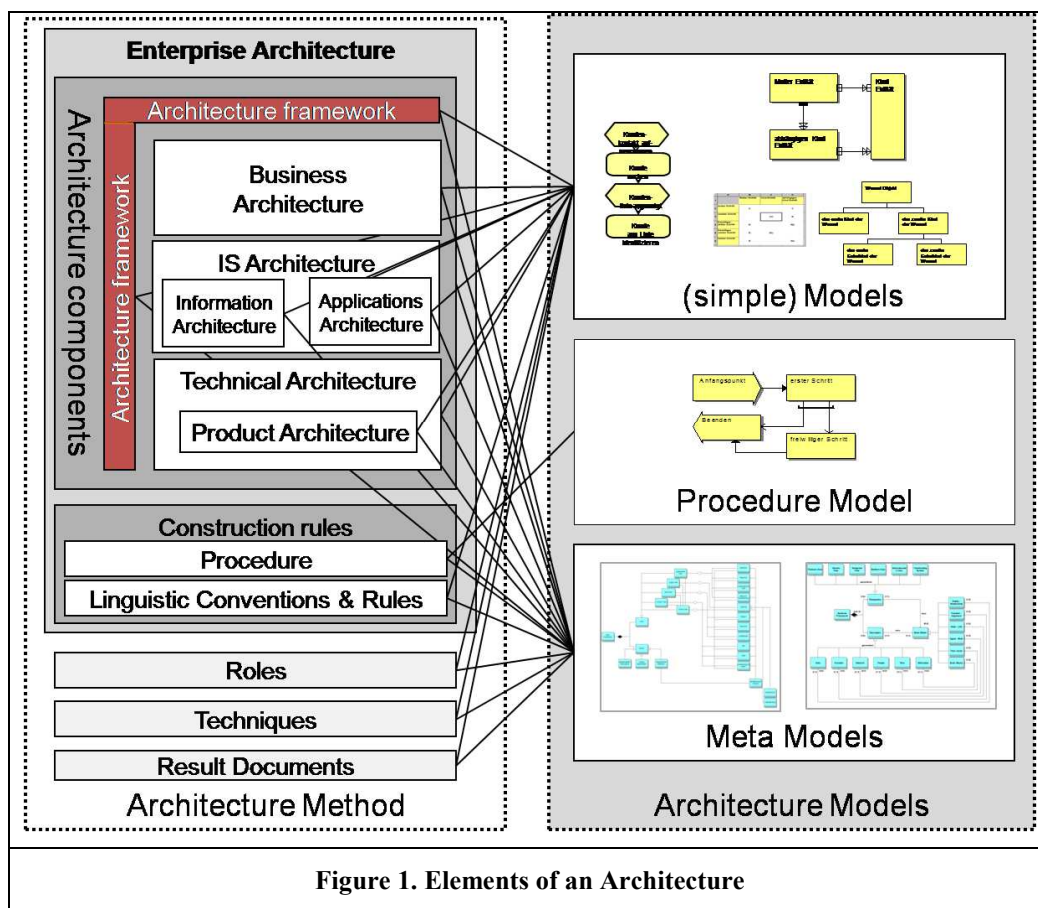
Enterprise Architecture

Architecture components

Architecture framework

Architecture framework

Business Architecture

IS Architecture

Information Architecture

Applications Architecture

Technical Architecture

Product Architecture

Construction rules

Procedure

Linguistic Conventions & Rules

Roles

Techniques

Result Documents

Architecture Method

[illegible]

Mutter Entität

Kind Entität

abhängiges Kind Entität

Wurzel Objekt

das erste Kind der Wurzel

das zweite Kind der Wurzel

das erste Enkelkind der Wurzel

das zweite Enkelkind der Wurzel

(simple) Models

Anfangspunkt

erster Schritt

Beenden

freiwilliger Schritt

Procedure Model

Meta Models

Architecture Models

Figure 1. Elements of an Architecture